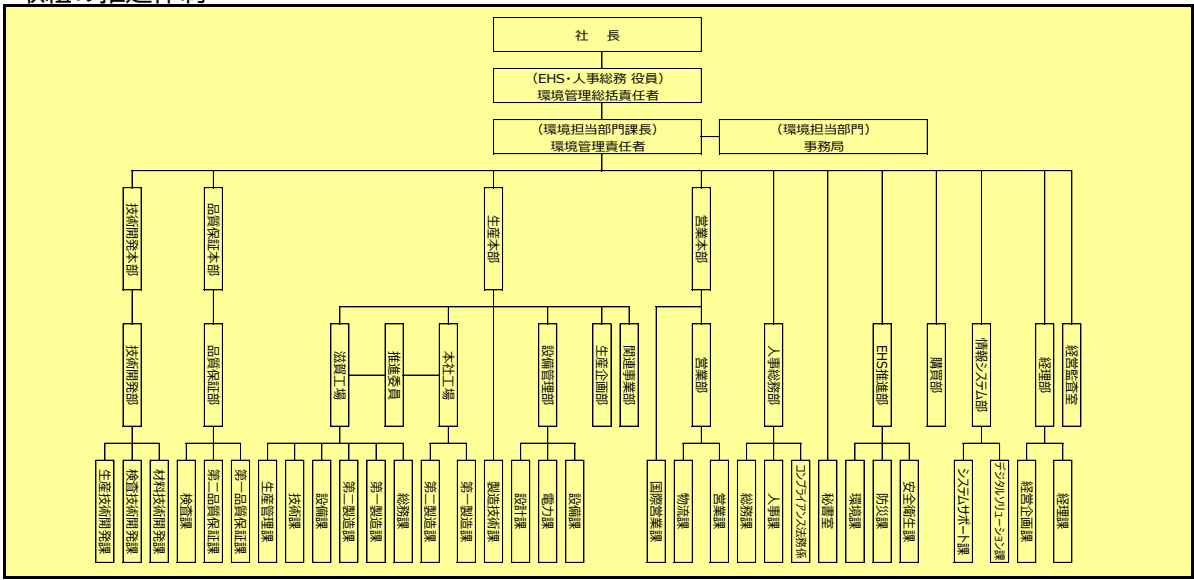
社　長

（EHS・人事総務 役員）
環境管理総括責任者

（環境担当部門課長）
環境管理責任者

（環境担当部門）
事務局

技術開発本部
品質保証本部
生産本部
営業本部

技術開発部
品質保証部
滋賀工場
推進委員
本社工場
設備管理部
生産企画部
関連事業部
営業部
人事総務部
秘書室
EHS推進部
購買部
情報システム部
経理部
経営監査室

生産技術開発課
検査技術開発課
材料技術開発課
検査課
第二品質保証課
第一品質保証課
生産管理課
技術課
設備課
第二製造課
第一製造課
総務課
第二製造課
第一製造課
製造技術課
設計課
電力課
設備課
国際営業課
物流課
営業課
総務課
人事課
コンプライアンス法務課
環境課
防災課
安全衛生課
システムサポート課
デジタルソリューション課
経営企画課
経理課